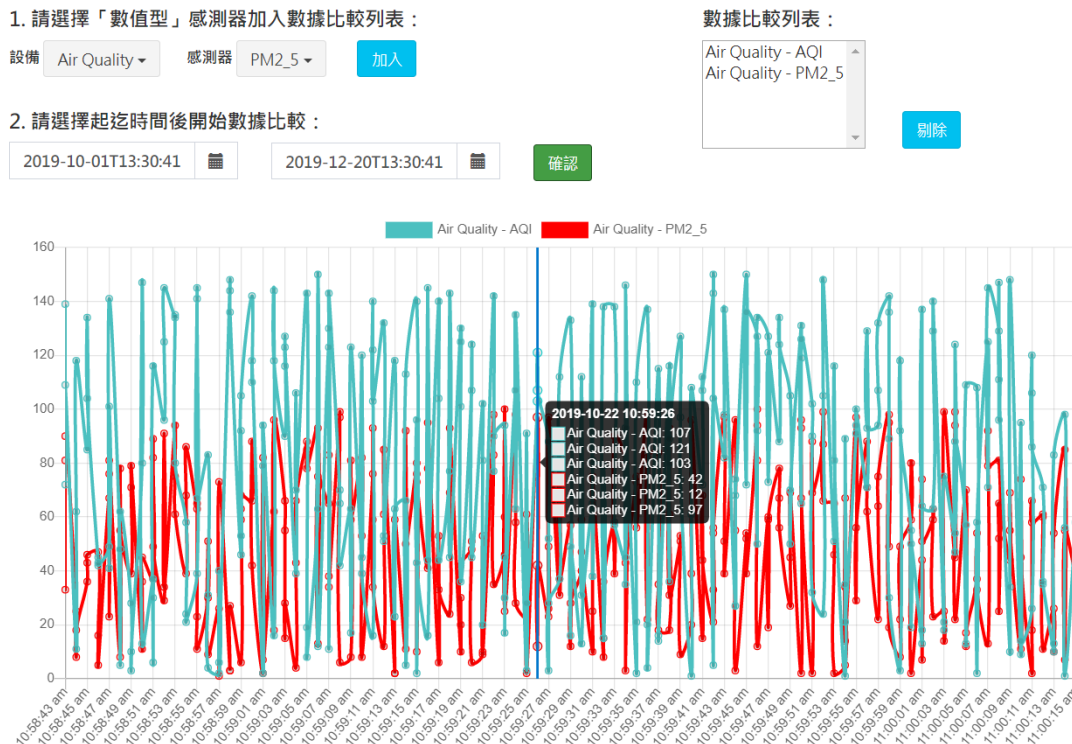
1. 請選擇「數值型」感測器加入數據比較列表：

設備 Air Quality ▾ 感測器 PM2_5 ▾ 加入

數據比較列表：

Air Quality - AQI
Air Quality - PM2_5

剔除

2. 請選擇起迄時間後開始數據比較：

2019-10-01T13:30:41 2019-12-20T13:30:41 確認

Air Quality - AQI Air Quality - PM2_5

160
140
120
100
80
60
40
20
0

2019-10-22 10:59:26
Air Quality - AQI: 107
Air Quality - AQI: 121
Air Quality - AQI: 103
Air Quality - PM2_5: 42
Air Quality - PM2_5: 12
Air Quality - PM2_5: 97

10:58:43 am
10:58:45 am
10:58:47 am
10:58:49 am
10:58:51 am
10:58:53 am
10:58:55 am
10:58:57 am
10:58:59 am
10:59:01 am
10:59:03 am
10:59:05 am
10:59:07 am
10:59:09 am
10:59:11 am
10:59:13 am
10:59:15 am
10:59:17 am
10:59:19 am
10:59:21 am
10:59:23 am
10:59:25 am
10:59:27 am
10:59:29 am
10:59:31 am
10:59:33 am
10:59:35 am
10:59:37 am
10:59:39 am
10:59:41 am
10:59:43 am
10:59:45 am
10:59:47 am
10:59:49 am
10:59:51 am
10:59:53 am
10:59:55 am
10:59:57 am
10:59:59 am
11:00:01 am
11:00:03 am
11:00:05 am
11:00:07 am
11:00:09 am
11:00:11 am
11:00:13 am
11:00:15 am